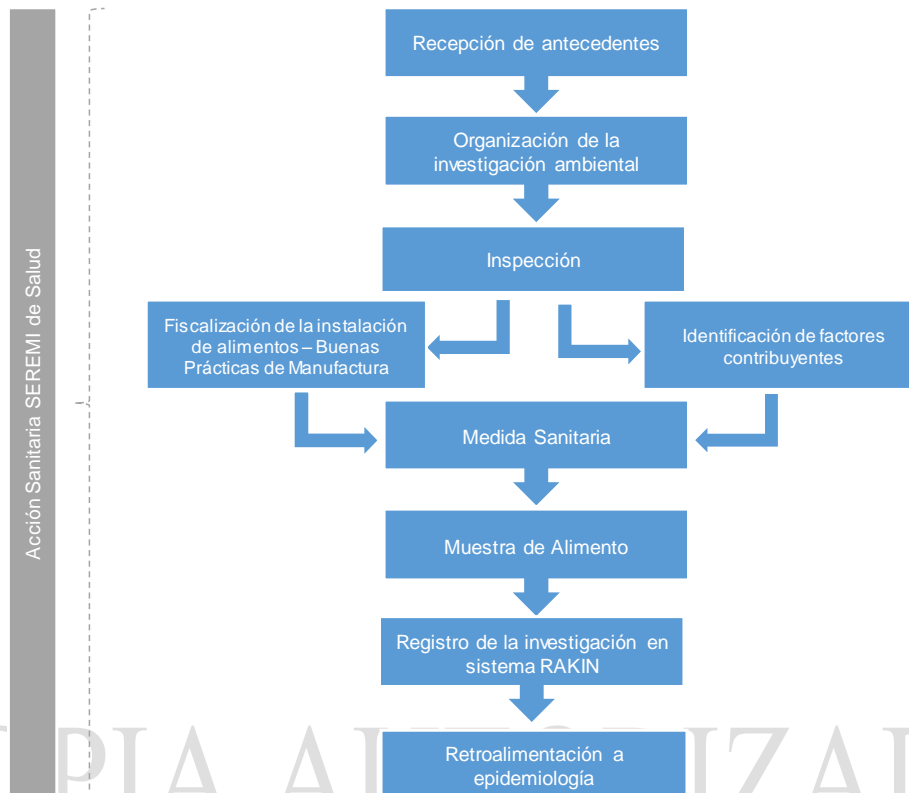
Acción Sanitaria SEREMI de Salud

Recepción de antecedentes

Organización de la investigación ambiental

Inspección

Fiscalización de la instalación de alimentos – Buenas Prácticas de Manufactura

Identificación de factores contribuyentes

Medida Sanitaria

Muestra de Alimento

Registro de la investigación en sistema RAKIN

Retroalimentación a epidemiología

PIA AUTORIZA